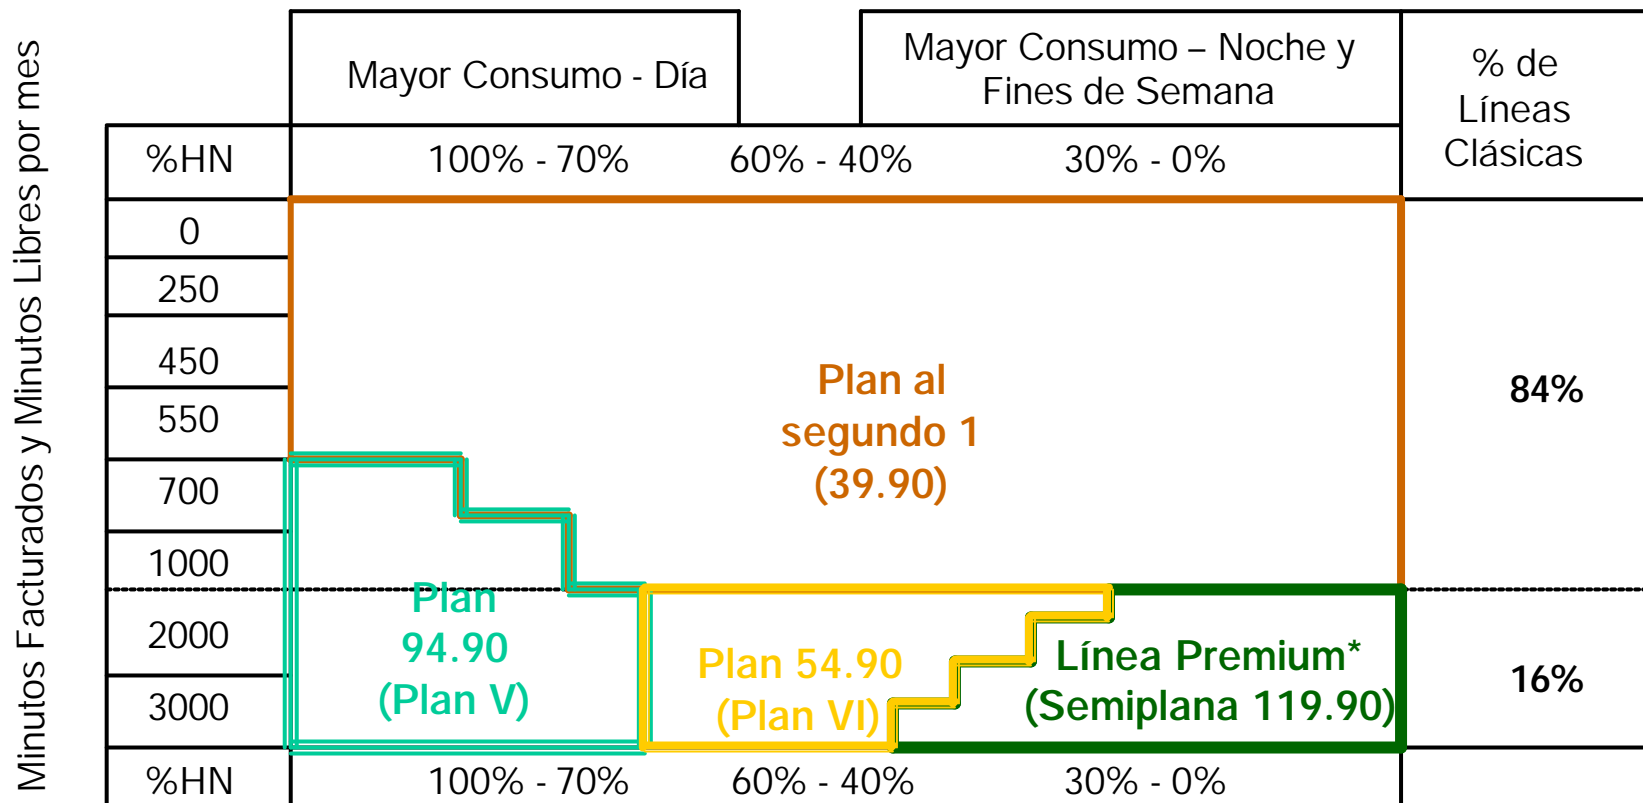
Minutos Facturados y Minutos Libres por mes

| | Mayor Consumo - Día | | Mayor Consumo – Noche y Fines de Semana | % de Líneas Clásicas |
|---|---|---|---|---|
| %HN | 100% - 70% | 60% - 40% | 30% - 0% | |
| 0 | | | | |
| 250 | | | | |
| 450 | | | | 84% |
| 550 | | | | |
| 700 | | | | |
| 1000 | | | | |
| 2000 | | | | 16% |
| 3000 | | | | |
| %HN | 100% - 70% | 60% - 40% | 30% - 0% | |

Plan al segundo 1 (39.90)

Plan 94.90 (Plan V)

Plan 54.90 (Plan VI)

Línea Premium* (Semiplana 119.90)